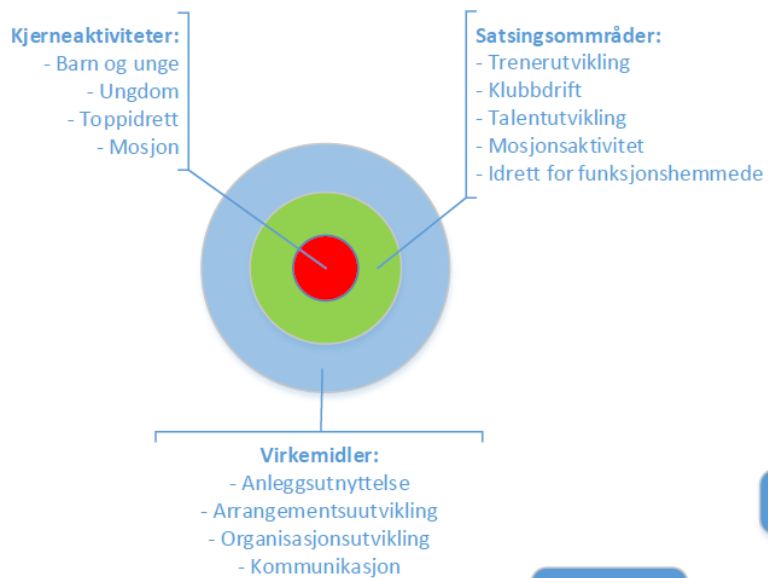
Kjerneaktiviteter:
- Barn og unge
- Ungdom
- Toppidrett
- Mosjon

Satsingsområder:
- Trenerutvikling
- Klubbdrift
- Talentutvikling
- Mosjonsaktivitet
- Idrett for funksjonshemmede

Virkemidler:
- Anleggsutnyttelse
- Arrangementsuutvikling
- Organisasjonsutvikling
- Kommunikasjon